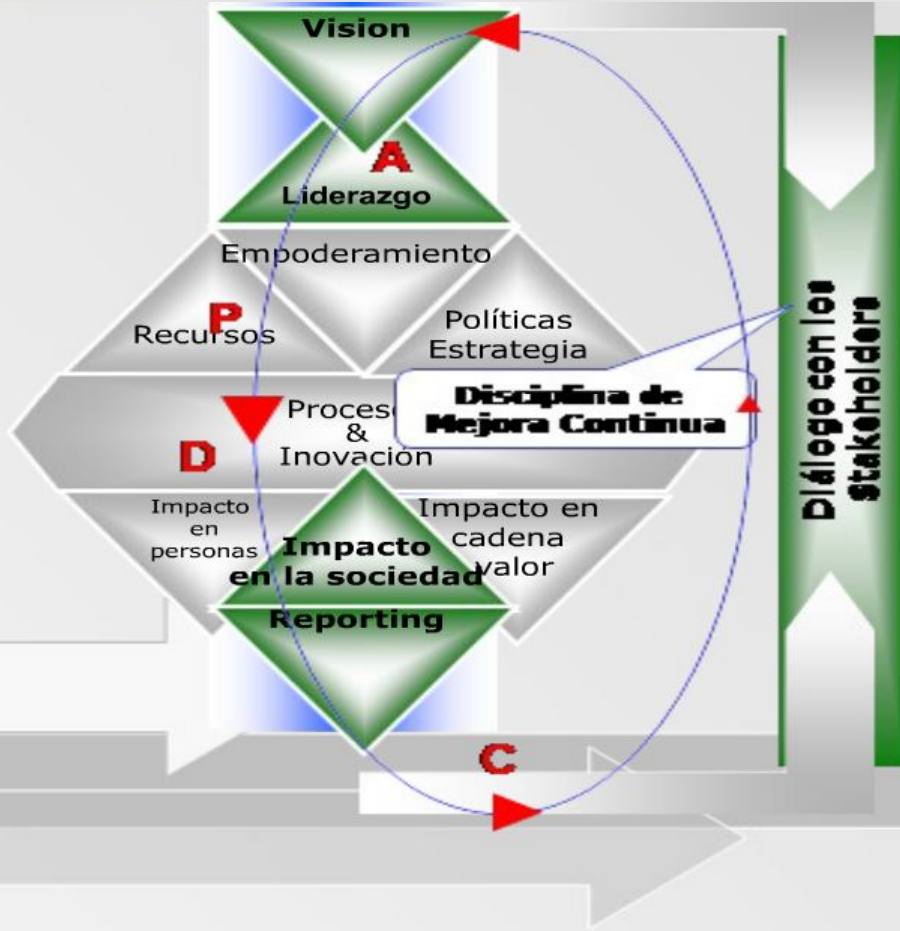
Vision

A

Liderazgo

Empoderamiento

P

Recursos

Políticas Estrategia

Disciplina de Mejora Continua

Proces & Inovación

D

Impacto en personas

Impacto en la sociedad

Impacto en cadena valor

Reporting

C

Diálogo con los Stakeholders